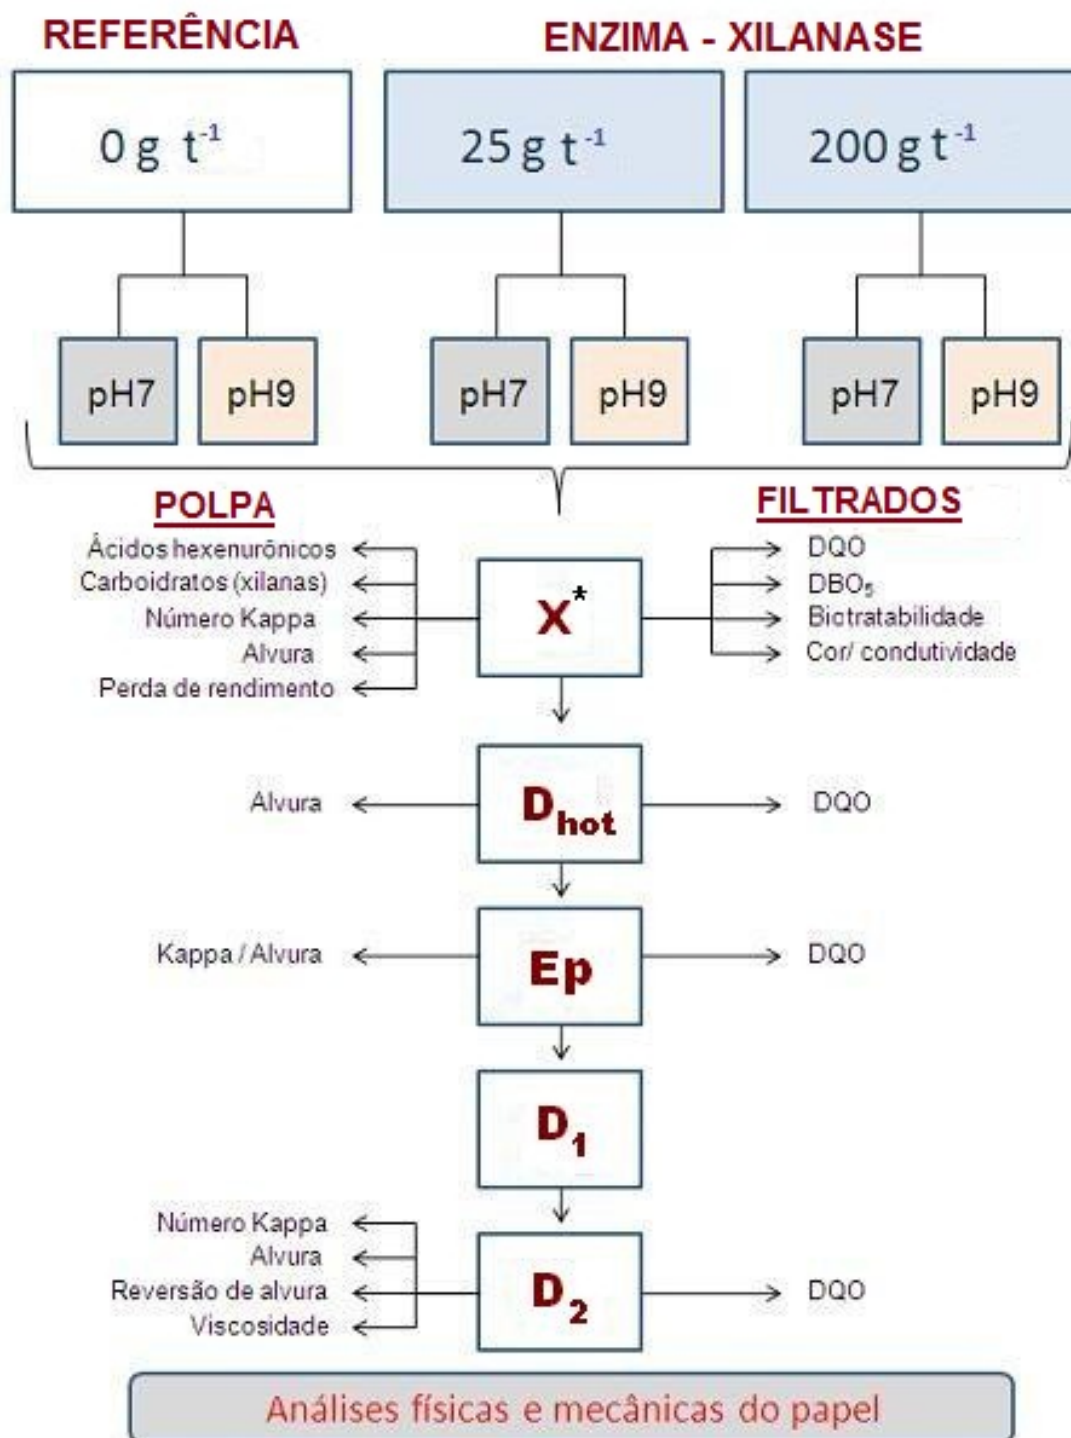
REFERÊNCIA

ENZIMA - XILANASE

0 g $t^{-1}$

25 g $t^{-1}$

200 g $t^{-1}$

pH7 pH9

pH7 pH9

pH7 pH9

POLPA

FILTRADOS

Ácidos hexenurônicos
Carboidratos (xilanas)
Número Kappa
Alvura
Perda de rendimento

X*

DQO
$DBO_5$
Biotratabilidade
Cor/ condutividade

Alvura

$D_{hot}$

DQO

Kappa / Alvura

Ep

DQO

$D_1$

Número Kappa
Alvura
Reversão de alvura
Viscosidade

$D_2$

DQO

Análises físicas e mecânicas do papel